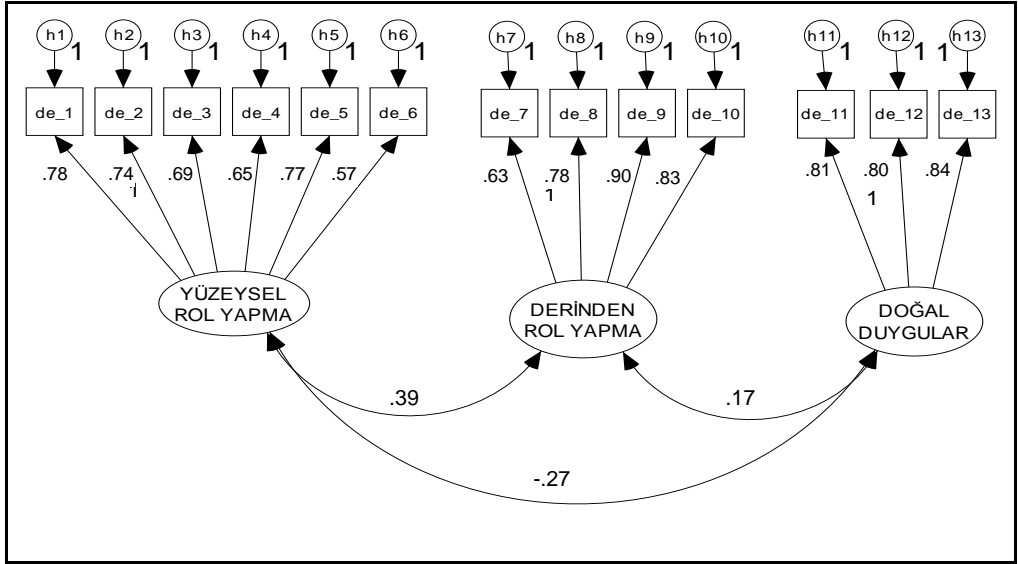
h1 1 h2 1 h3 1 h4 1 h5 1 h6 1

de_1 de_2 de_3 de_4 de_5 de_6

.78 .74 .69 .65 .77 .57

h7 1 h8 1 h9 1 h10 1

de_7 de_8 de_9 de_10

.63 .78 1 .90 .83

h11 1 h12 1 h13 1

de_11 de_12 de_13

.81 .80 1 .84

YÜZEYSEL ROL YAPMA

DERİNDEN ROL YAPMA

DOĞAL DUYGULAR

.39

.17

-.27